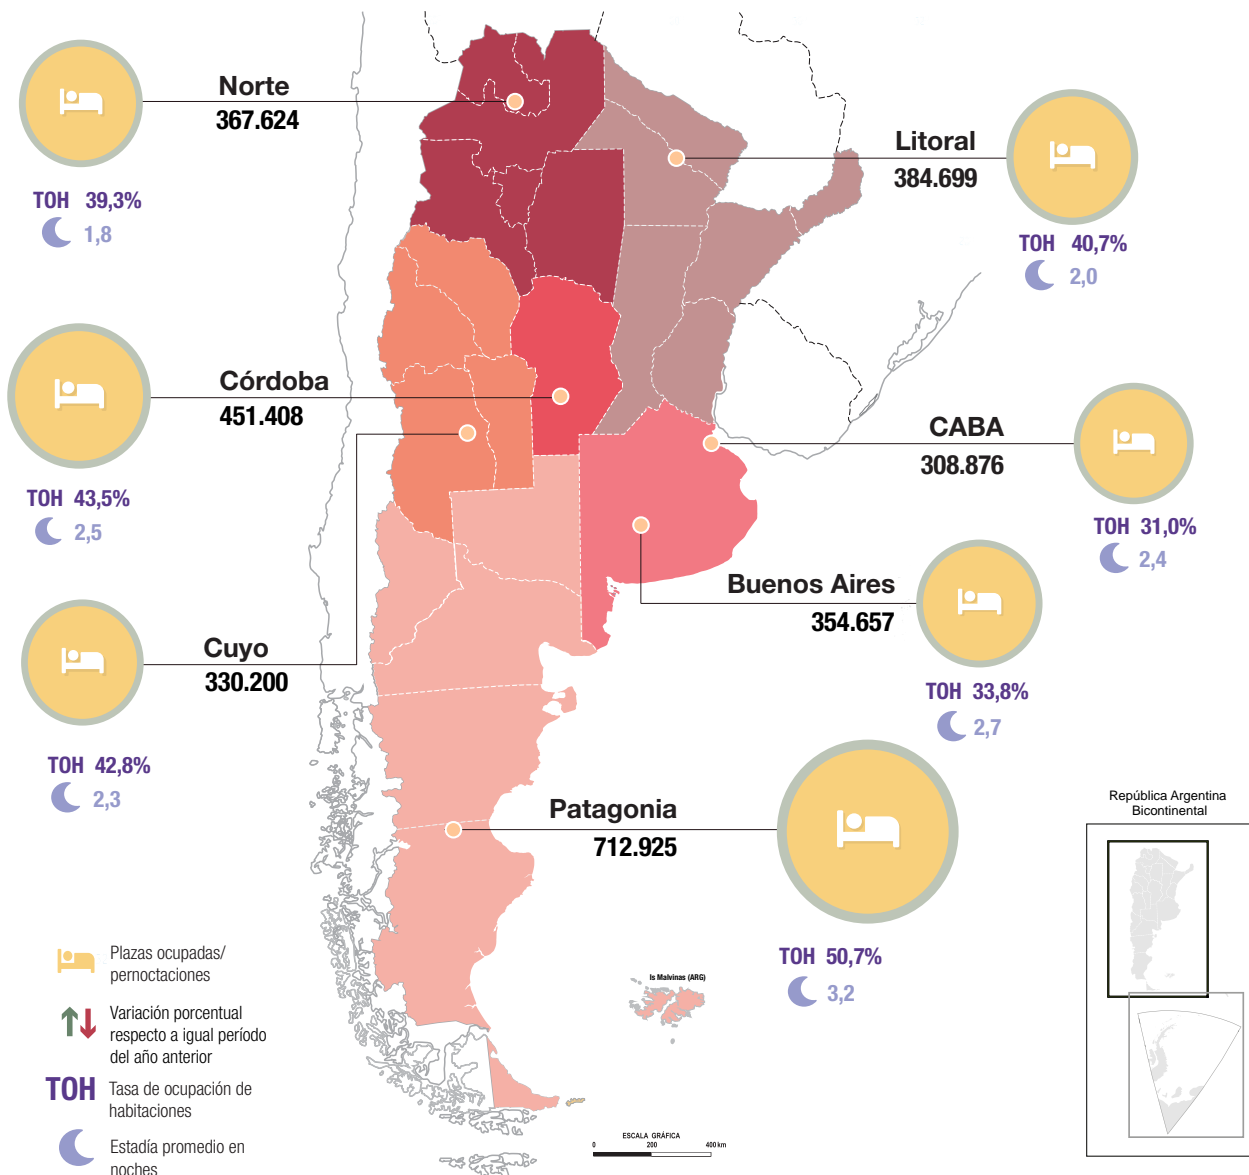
Norte
367.624

TOH 39,3%
1,8

Litoral
384.699

TOH 40,7%
2,0

Córdoba
451.408

TOH 43,5%
2,5

CABA
308.876

TOH 31,0%
2,4

Buenos Aires
354.657

TOH 33,8%
2,7

Cuyo
330.200

TOH 42,8%
2,3

Patagonia
712.925

TOH 50,7%
3,2

República Argentina
Bicontinental

Is Malvinas (ARG)

ESCALA GRÁFICA
0 200 400 km

Plazas ocupadas/ pernoctaciones

Variación porcentual respecto a igual período del año anterior

TOH Tasa de ocupación de habitaciones

Estadía promedio en noches